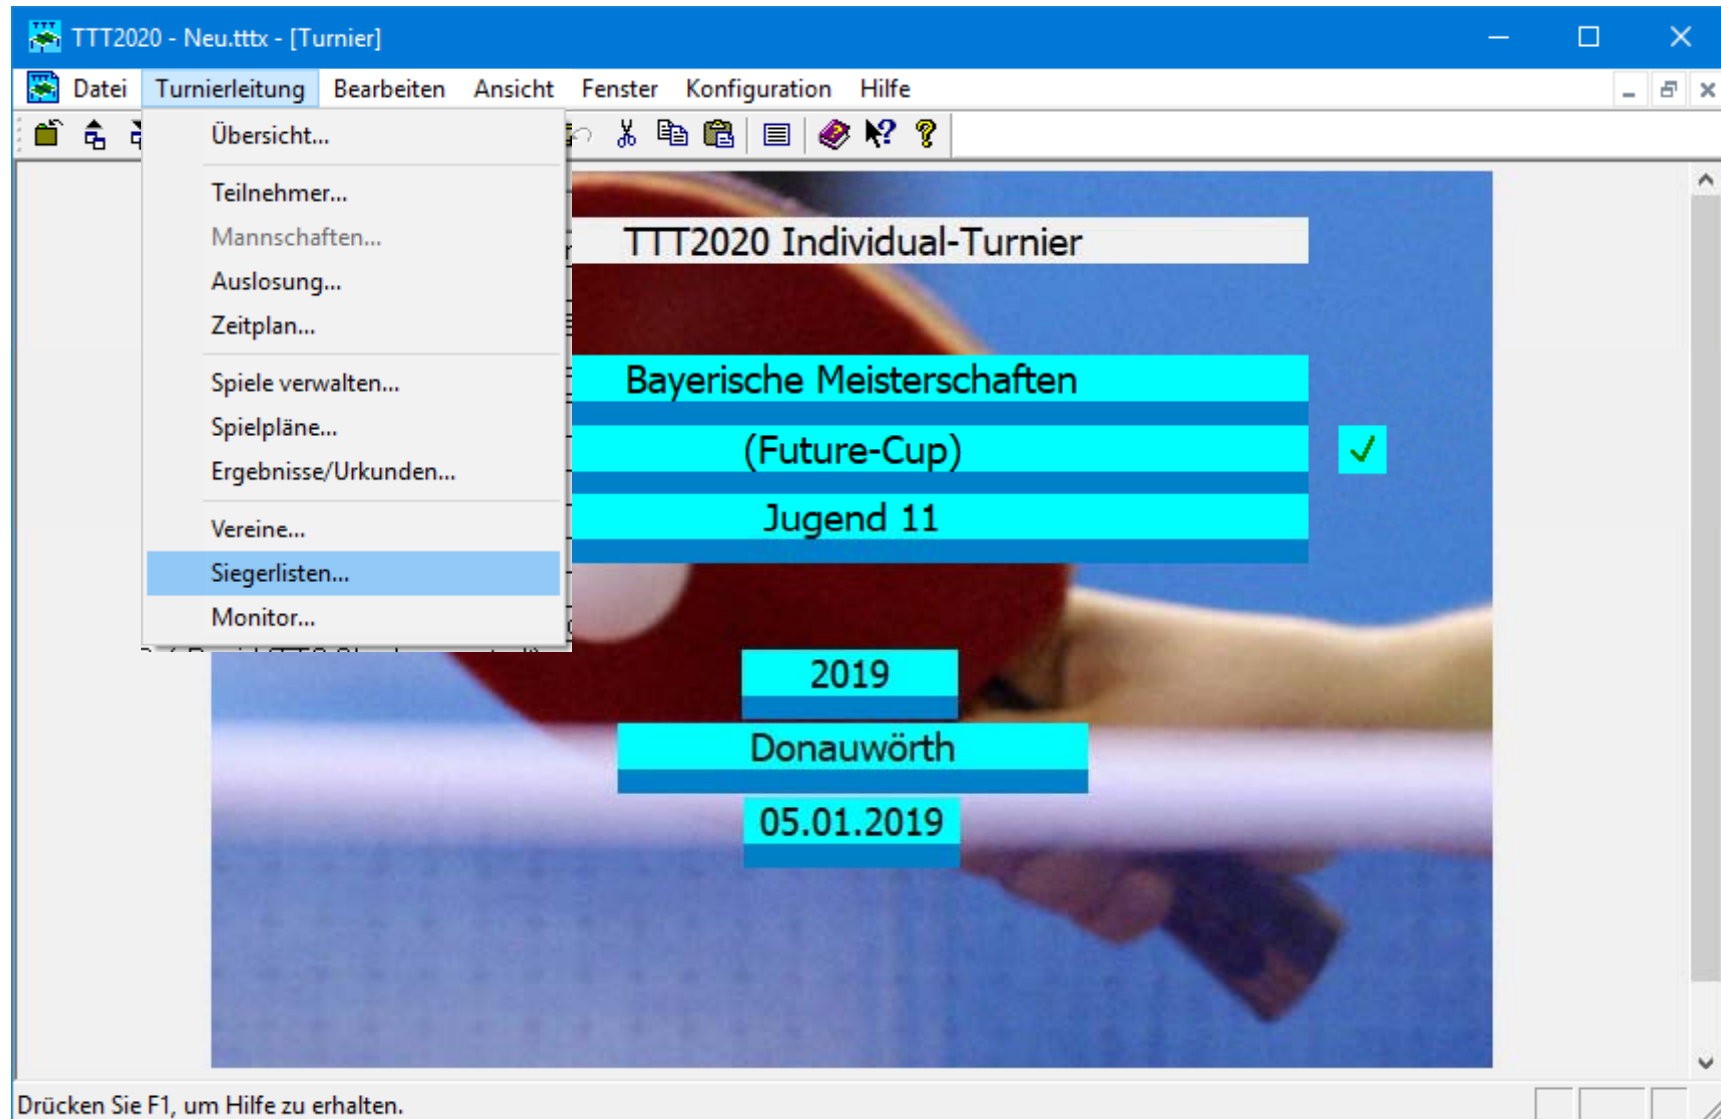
TTT2020 - Neu.tttx - [Turnier]

Datei Turnierleitung Bearbeiten Ansicht Fenster Konfiguration Hilfe

Übersicht...
Teilnehmer...
Mannschaften...
Auslosung...
Zeitplan...
Spiele verwalten...
Spielpläne...
Ergebnisse/Urkunden...
Vereine...
Siegerlisten...
Monitor...

TTT2020 Individual-Turnier

Bayerische Meisterschaften

(Future-Cup)

Jugend 11

2019

Donauwörth

05.01.2019

Drücken Sie F1, um Hilfe zu erhalten.